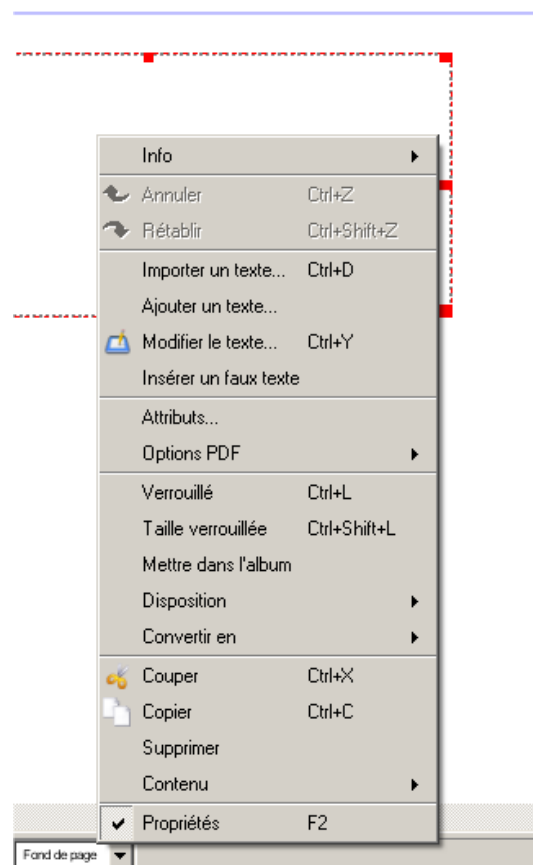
Info

Annuler Ctrl+Z
Rétablir Ctrl+Shift+Z

Importer un texte... Ctrl+D
Ajouter un texte...
Modifier le texte... Ctrl+Y
Insérer un faux texte

Attributs...
Options PDF

Verrouillé Ctrl+L
Taille verrouillée Ctrl+Shift+L
Mettre dans l'album
Disposition
Convertir en

Couper Ctrl+X
Copier Ctrl+C
Supprimer
Contenu

✔ Propriétés F2

Fond de page